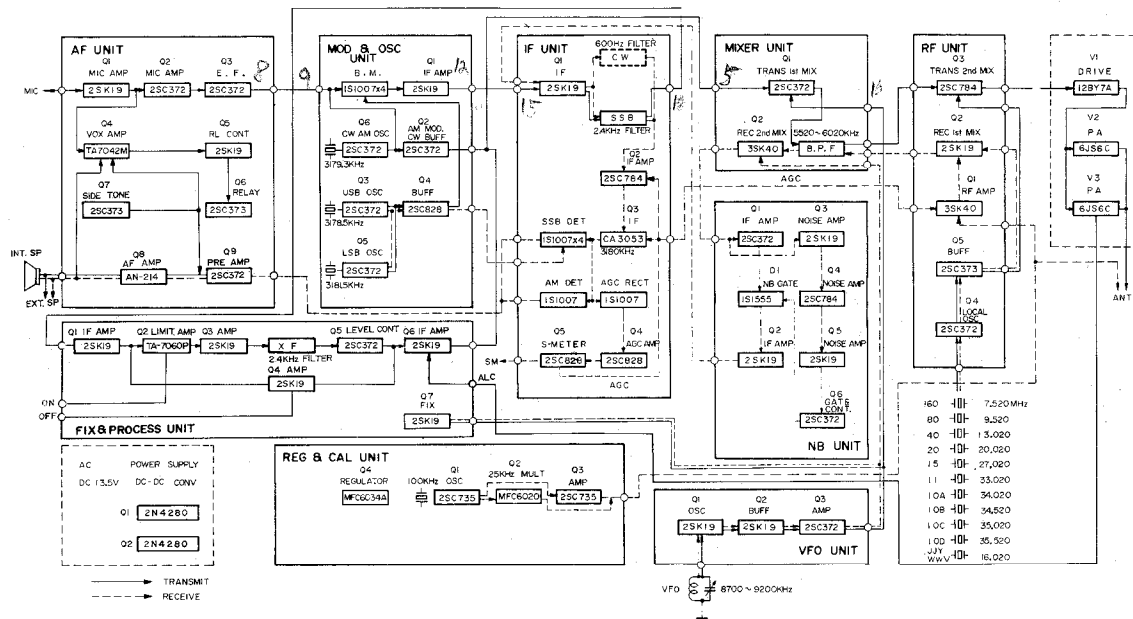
AF UNIT
Q1 MIC AMP 2SK19
Q2 MIC AMP 2SC372
Q3 E. F. 2SC372
8
MIC
Q4 VOX AMP TA7042M
Q5 RL CONT 2SK19
Q6 RELAY 2SC373
Q7 SIDE TONE 2SC373
INT. SP
EXT. SP
Q8 AF AMP AN-214
Q9 PRE AMP 2SC372

9
MOD & OSC UNIT
B. M. 1S1007x4
Q1 IF AMP 2SK19
12
Q6 CW AM OSC 2SC372
3179.3KHz
Q2 AM MOD. CW BUFF 2SC372
Q3 USB OSC 2SC372
3178.5KHz
Q4 BUFF 2SC828
Q5 LSB OSC 2SC372
3181.5KHz

IF UNIT
Q1 IF 2SK19
600Hz FILTER CW
SSB 2.4KHz FILTER
13
14
Q2 IF AMP 2SC784
Q3 IF
SSB DET 1S1007x4
CA3053
3180KHz
AM DET 1S1007
AGC RECT 1S1007
Q5 S-METER 2SC828
Q4 AGC AMP 2SC828
SM
AGC

MIXER UNIT
5
Q1 TRANS 1st MIX 2SC372
15
Q2 REC 2nd MIX 3SK40
5520~6020KHz
B.P.F
AGC

NB UNIT
Q1 IF AMP 2SC372
Q3 NOISE AMP 2SK19
D1 NB GATE 1S1555
Q4 NOISE AMP 2SC784
Q2 IF AMP 2SK19
Q5 NOISE AMP 2SK19
Q6 GATE CONT. 2SC372

RF UNIT
Q3 TRANS 2nd MIX 2SC784
Q2 REC 1st MIX 2SK19
Q1 RF AMP 3SK40
Q5 BUFF 2SC373
Q4 LOCAL OSC 2SC372

V1 DRIVE 12BY7A
V2 PA 6JS6C
V3 PA 6JS6C
ANT

160 7.520MHz
80 9.520
40 13.020
20 20.020
15 27.020
11 33.020
10A 34.020
10B 34.520
10C 35.020
10D 35.520
JJY WWV 16.020

Q1 IF AMP 2SK19
Q2 LIMIT. AMP TA-7060P
Q3 AMP 2SK19
X F
2.4KHz FILTER
Q5 LEVEL CONT 2SC372
Q6 IF AMP 2SK19
Q4 AMP 2SK19
ON
OFF
ALC
Q7 FIX 2SK19
FIX & PROCESS UNIT

AC POWER SUPPLY
DC 13.5V DC-DC CONV
Q1 2N4280
Q2 2N4280

REG & CAL UNIT
Q4 REGULATOR MFC6034A
100KHz
Q1 OSC 2SC735
Q2 25KHz MULT MFC6020
Q3 AMP 2SC735

VFO UNIT
Q1 OSC 2SK19
Q2 BUFF 2SK19
Q3 AMP 2SC372
VFO 8700~9200KHz

TRANSMIT
RECEIVE